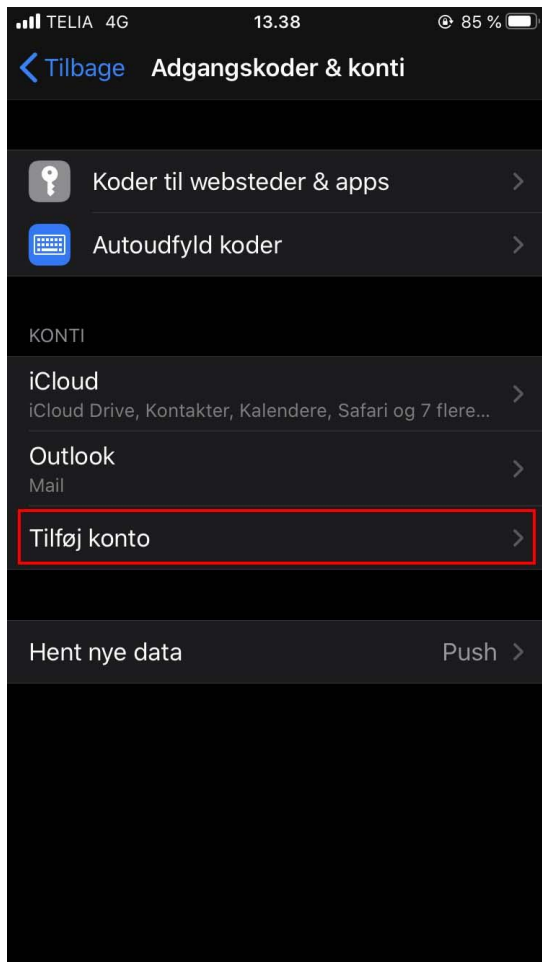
TELIA 4G
13.38
85 %

Tilbage
Adgangskoder & konti

Koder til websteder & apps

Autoudfyld koder

KONTI

iCloud
iCloud Drive, Kontakter, Kalendere, Safari og 7 flere...

Outlook
Mail

Tilføj konto

Hent nye data
Push